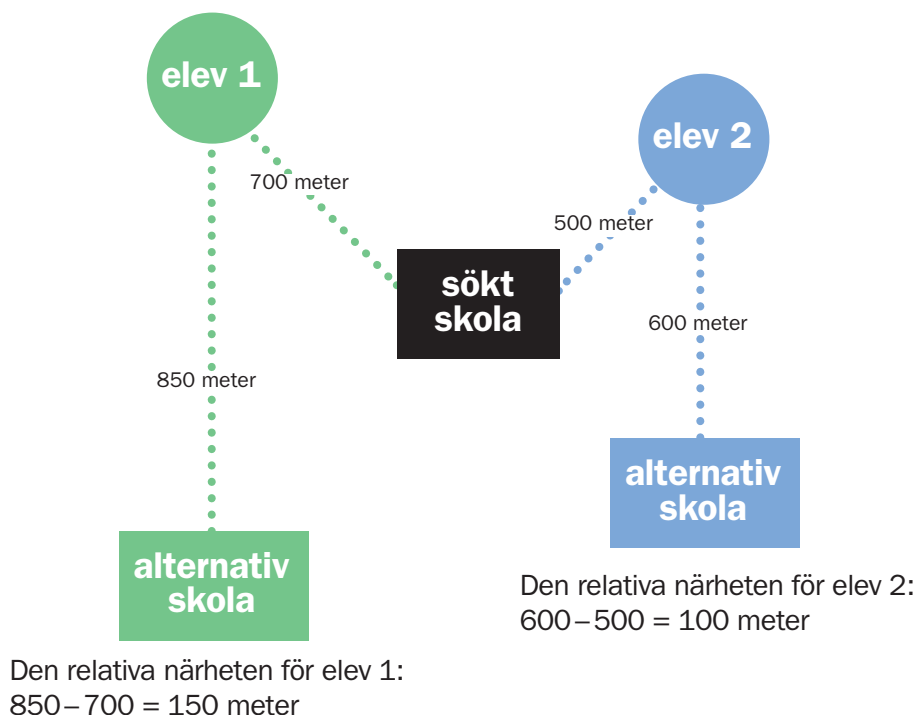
elev 1

700 meter

elev 2

500 meter

sökt skola

600 meter

850 meter

alternativ skola

alternativ skola

Den relativa närheten för elev 2: 600 – 500 = 100 meter

Den relativa närheten för elev 1: 850 – 700 = 150 meter